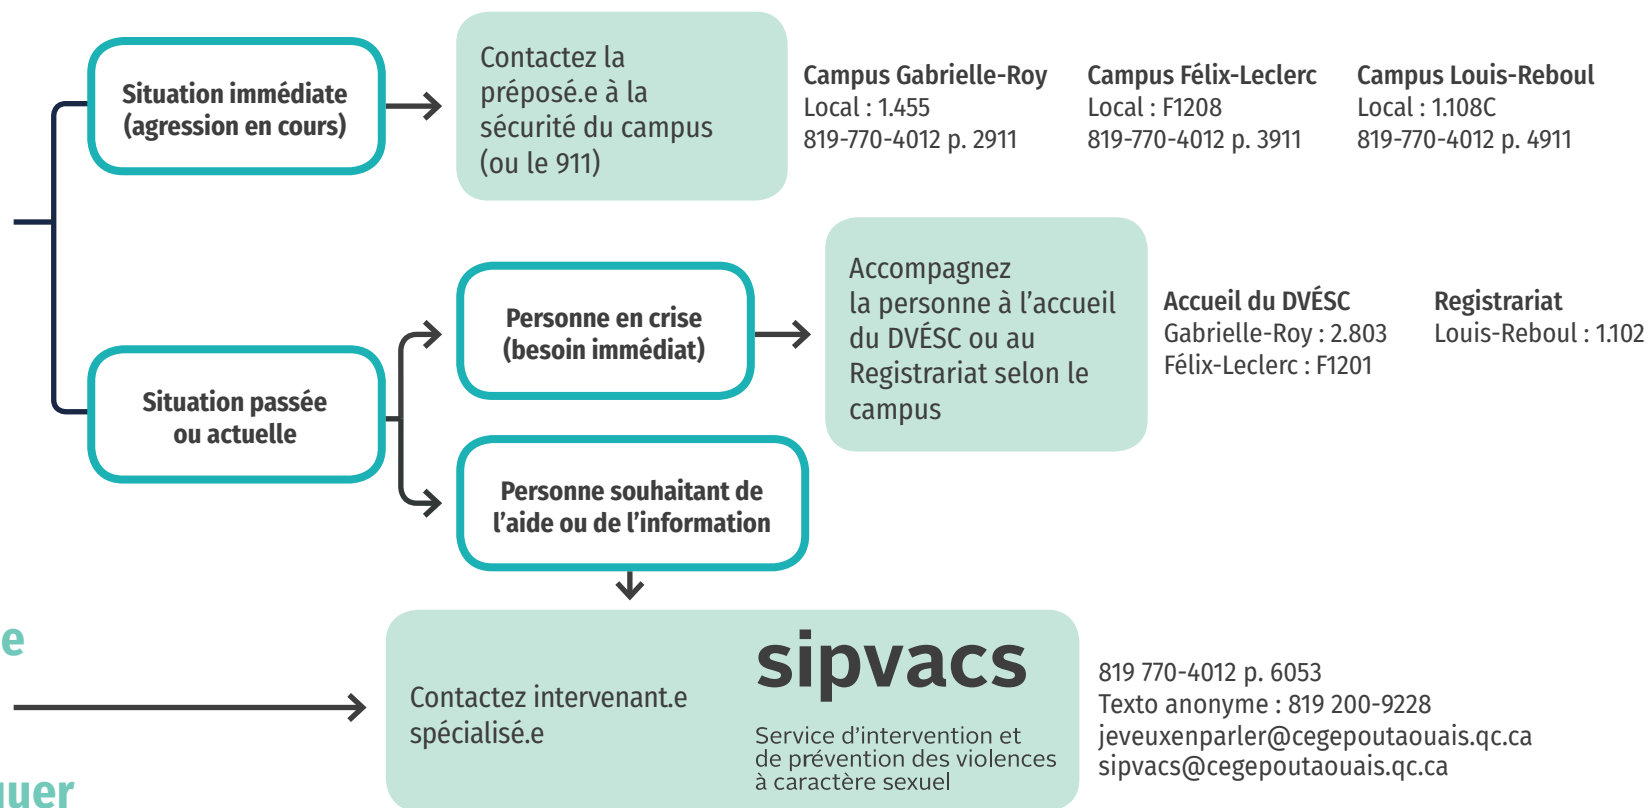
Situation immédiate (agression en cours)

Contactez la préposé.e à la sécurité du campus (ou le 911)

Campus Gabrielle-Roy
Local : 1.455
819-770-4012 p. 2911

Campus Félix-Leclerc
Local : F1208
819-770-4012 p. 3911

Campus Louis-Reboul
Local : 1.108C
819-770-4012 p. 4911

Situation passée ou actuelle

Personne en crise (besoin immédiat)

Accompagnez la personne à l'accueil du DVÉSC ou au Registrariat selon le campus

Accueil du DVÉSC
Gabrielle-Roy : 2.803
Félix-Leclerc : F1201

Registrariat
Louis-Reboul : 1.102

Personne souhaitant de l'aide ou de l'information

e

uer

Contactez intervenant.e spécialisé.e

sipvacs

Service d'intervention et de prévention des violences à caractère sexuel

819 770-4012 p. 6053
Texto anonyme : 819 200-9228
jeveuxenparler@cegepoutaouais.qc.ca
sipvacs@cegepoutaouais.qc.ca